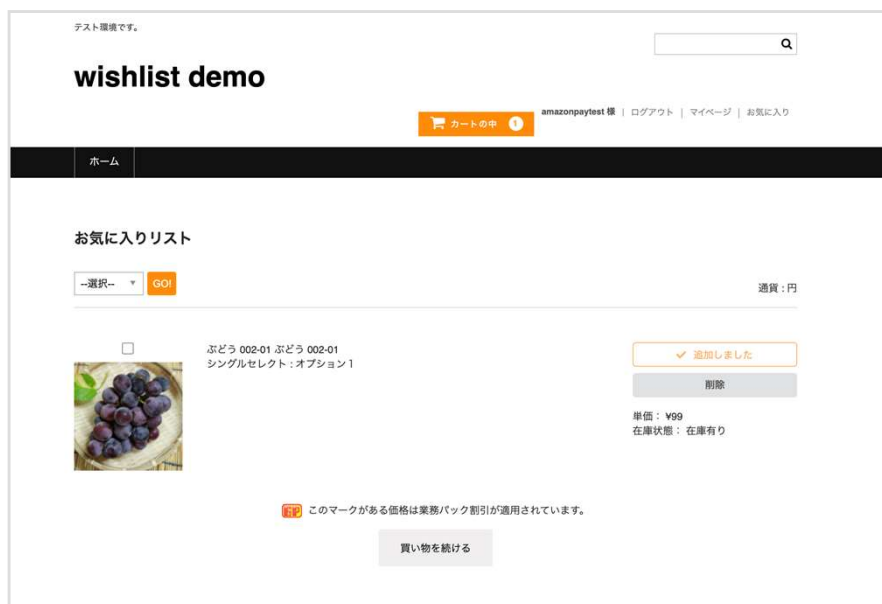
テスト環境です。

wishlist demo

カートの中 1

amazonpaytest 様 | ログアウト | マイページ | お気に入り

ホーム

お気に入りリスト

--選択-- GO!

通貨：円

ぶどう 002-01 ぶどう 002-01
シングルセレクト：オプション1

追加しました

削除

単価： ¥99
在庫状態： 在庫有り

このマークがある価格は業務パック割引が適用されています。

買い物を続ける